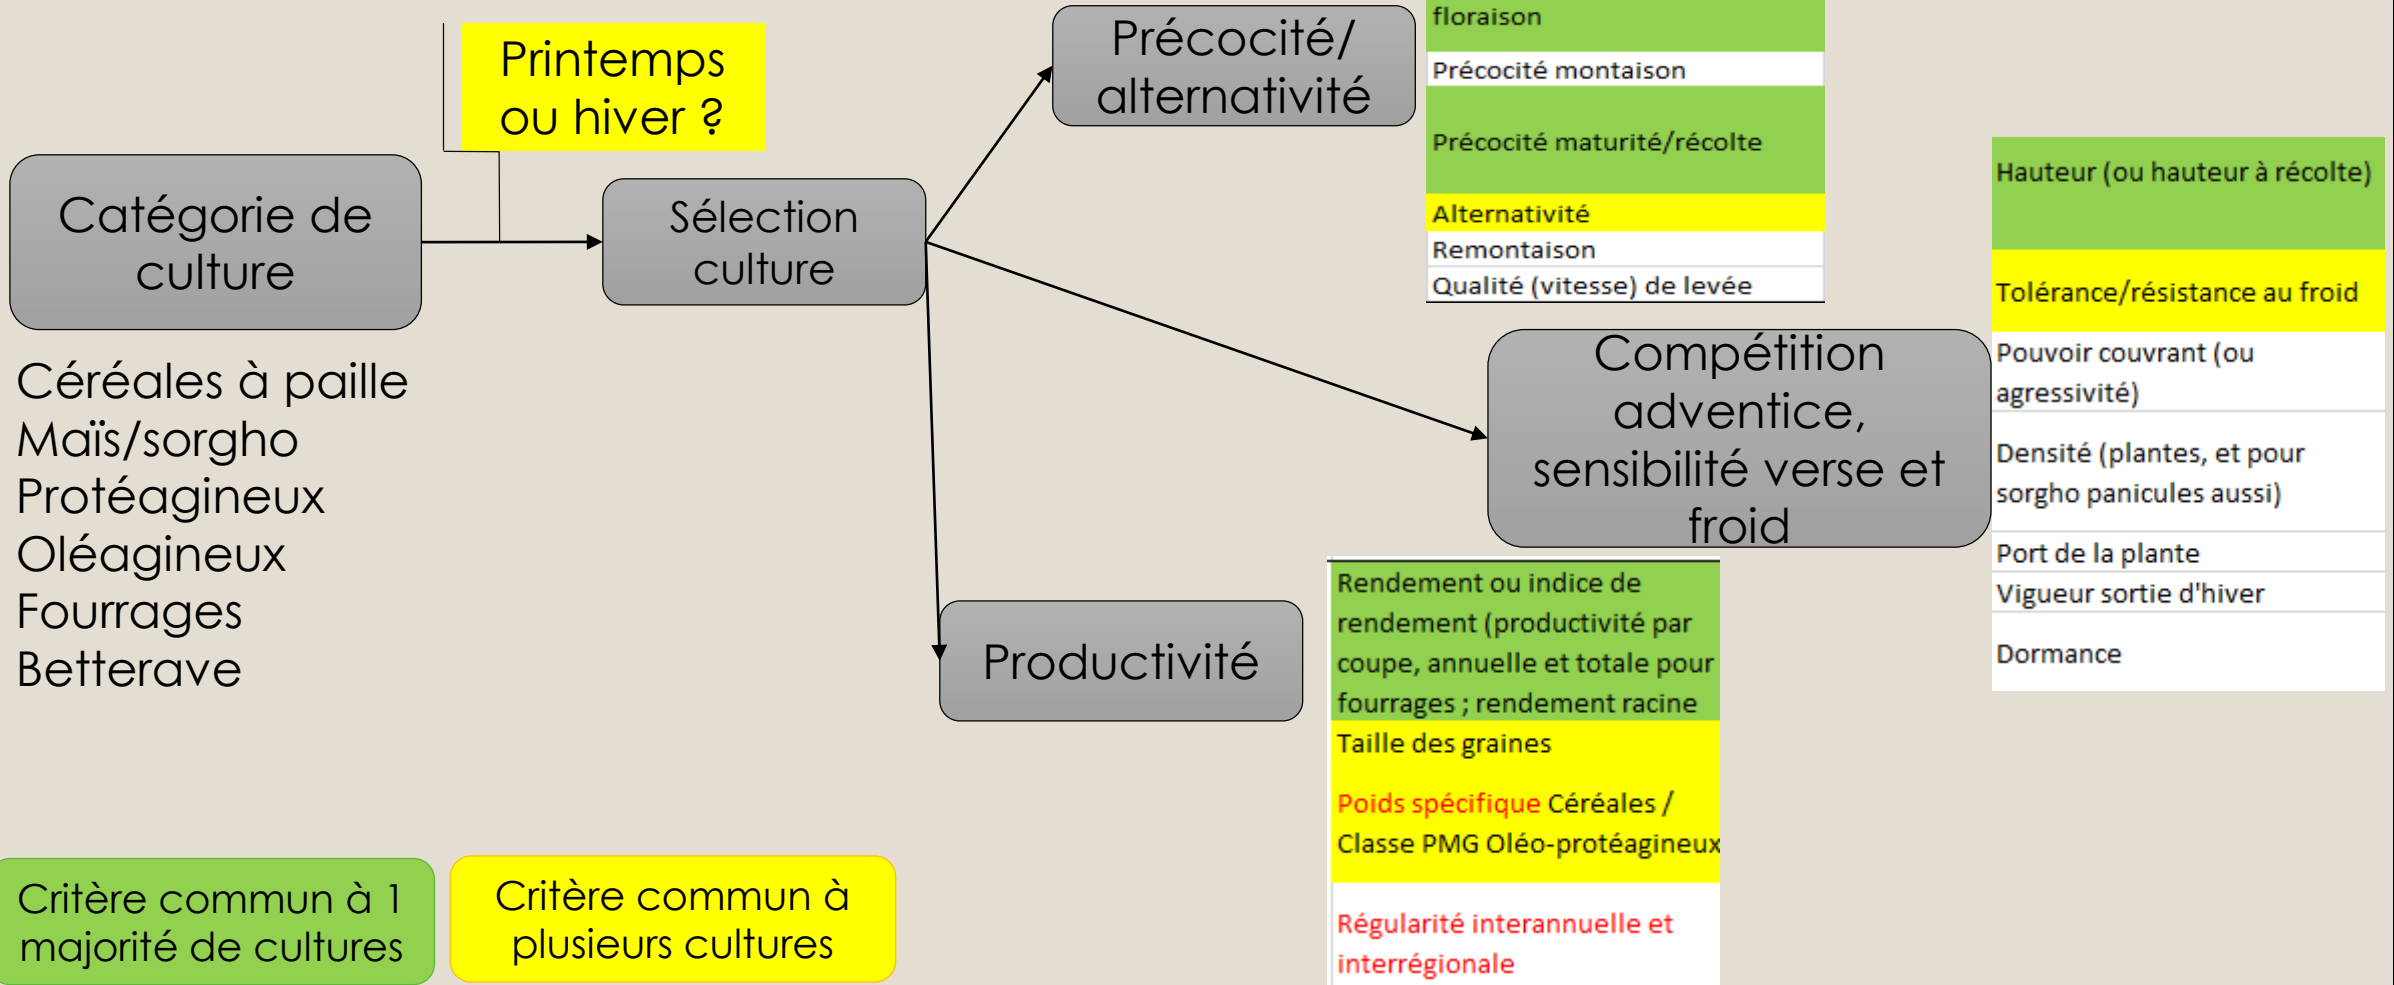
Printemps ou hiver ?

Catégorie de culture

Sélection culture

Précocité/ alternativité

floraison
Précocité montaison
Précocité maturité/récolte
Alternativité
Remontaison
Qualité (vitesse) de levée

Hauteur (ou hauteur à récolte)
Tolérance/résistance au froid
Pouvoir couvrant (ou agressivité)
Densité (plantes, et pour sorgho panicules aussi)
Port de la plante
Vigueur sortie d'hiver
Dormance

Compétition adventice, sensibilité verse et froid

Céréales à paille
Maïs/sorgho
Protéagineux
Oléagineux
Fourrages
Betterave

Productivité

Rendement ou indice de rendement (productivité par coupe, annuelle et totale pour fourrages ; rendement racine
Taille des graines
Poids spécifique Céréales / Classe PMG Oléo-protéagineux
Régularité interannuelle et interrégionale

Critère commun à 1 majorité de cultures

Critère commun à plusieurs cultures